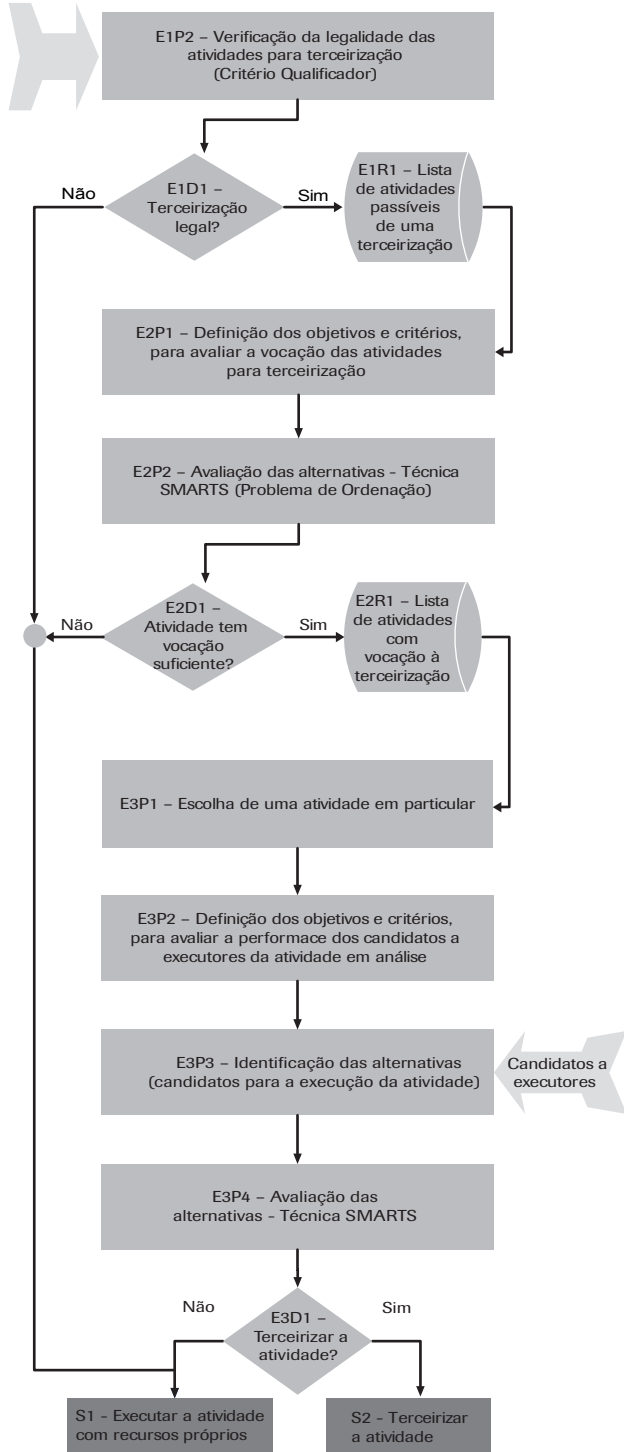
E1P2 – Verificação da legalidade das atividades para terceirização (Critério Qualificador)

Não

E1D1 – Terceirização legal?

Sim

E1R1 – Lista de atividades passíveis de uma terceirização

E2P1 – Definição dos objetivos e critérios, para avaliar a vocação das atividades para terceirização

E2P2 – Avaliação das alternativas - Técnica SMARTS (Problema de Ordenação)

Não

E2D1 – Atividade tem vocação suficiente?

Sim

E2R1 – Lista de atividades com vocação à terceirização

E3P1 – Escolha de uma atividade em particular

E3P2 – Definição dos objetivos e critérios, para avaliar a performace dos candidatos a executores da atividade em análise

E3P3 – Identificação das alternativas (candidatos para a execução da atividade)

Candidatos a executores

E3P4 – Avaliação das alternativas - Técnica SMARTS

Não

E3D1 – Terceirizar a atividade?

Sim

S1 - Executar a atividade com recursos próprios

S2 - Terceirizar a atividade